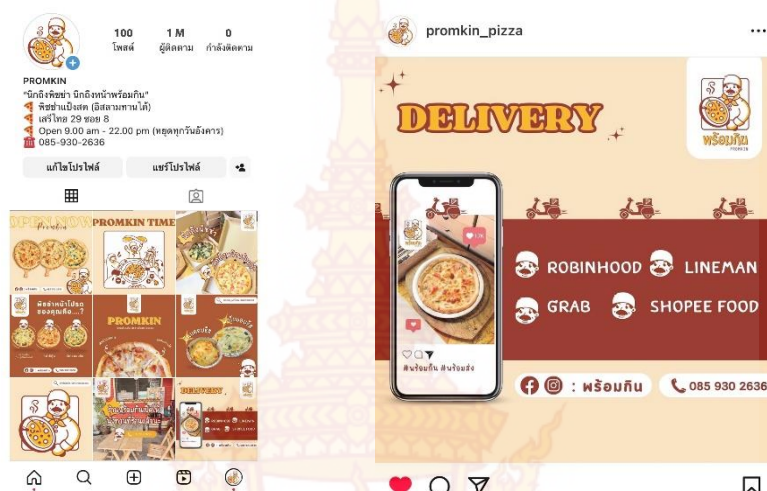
100 โพสต์
1 M ผู้ติดตาม
0 กำลังติดตาม

PROMKIN
"นึกถึงพิซซ่า นึกถึงหน้าพร้อมกิน"
พิซซ่าแป้งสด (อิสลามทานได้)
เสรีไทย 29 ซอย 8
Open 9.00 am - 22.00 pm (หยุดทุกวันอังคาร)
085-930-2636

แก้ไขโปรไฟล์
แชร์โปรไฟล์

OPEN NOW
PROMKIN TIME
พิซซ่าหน้าโปรดของคุณคือ...?
PROMKIN
DELIVERY

promkin_pizza

DELIVERY

พร้อมกิน
PROMKIN

#พร้อมกิน #พร้อมส่ง

ROBINHOOD
LINEMAN
GRAB
SHOPEE FOOD

: พร้อมกิน
085 930 2636